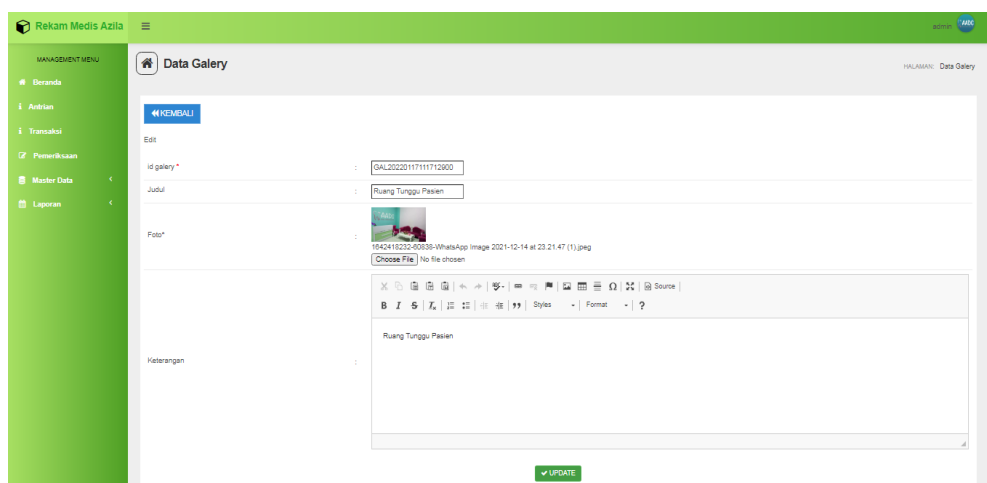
Rekam Medis Azila

admin

MANAGEMENT MENU
Beranda
Antrian
Transaksi
Pemeriksaan
Master Data
Laporan

Data Galery

HALAMAN: Data Galery

KEMBALI

Edit

| | | |
|---|---|---|
| id galery * | : | GAL20220117111712900 |
| Judul | : | Ruang Tunggu Pasien |
| Foto* | : | 1642418232-60638-WhatsApp Image 2021-12-14 at 23.21.47 (1).jpeg Choose File No file chosen |
| Keterangan | : | Source B I S Tx Styles Format ? Ruang Tunggu Pasien |

UPDATE